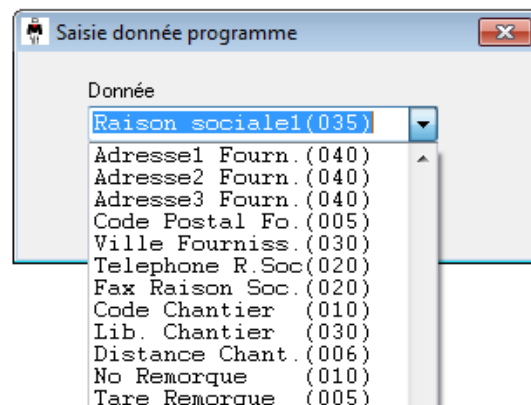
Saisie donnée programme

Donnée

Raison sociale1(035)

Adresse1 Fourn.(040)
Adresse2 Fourn.(040)
Adresse3 Fourn.(040)
Code Postal Fo.(005)
Ville Fourniss.(030)
Telephone R.Soc(020)
Fax Raison Soc.(020)
Code Chantier (010)
Lib. Chantier (030)
Distance Chant.(006)
No Remorque (010)
Tare Remorque (005)